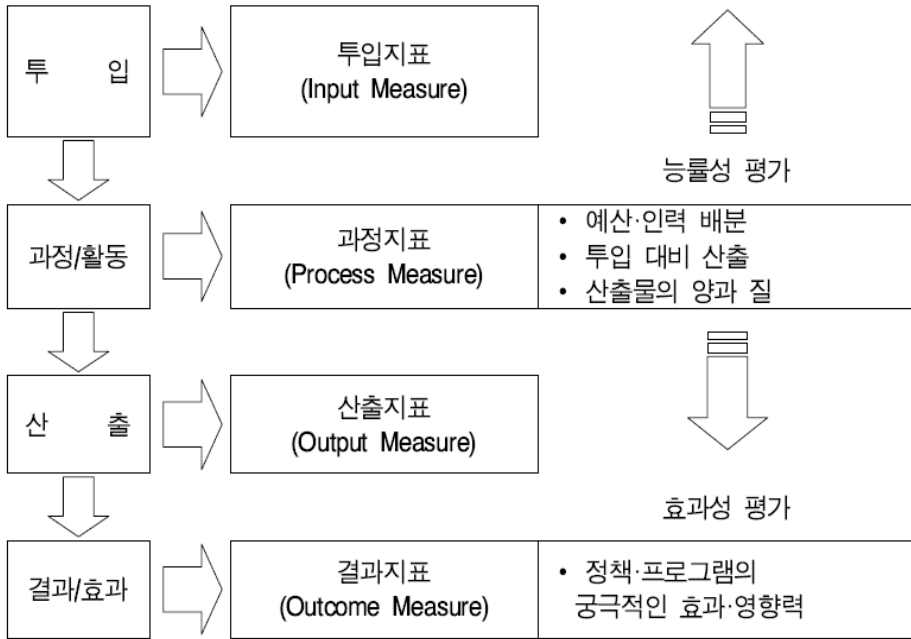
투 입

투입지표
(Input Measure)

능률성 평가

과정/활동

과정지표
(Process Measure)

• 예산·인력 배분
• 투입 대비 산출
• 산출물의 양과 질

산 출

산출지표
(Output Measure)

효과성 평가

결과/효과

결과지표
(Outcome Measure)

• 정책·프로그램의 궁극적인 효과·영향력